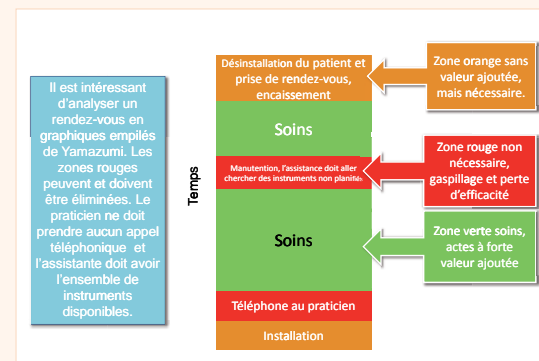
Il est intéressant d'analyser un rendez-vous en graphiques empilés de Yamazumi. Les zones rouges peuvent et doivent être éliminées. Le praticien ne doit prendre aucun appel téléphonique et l'assistante doit avoir l'ensemble de instruments disponibles.

Temps

Désinstallation du patient et prise de rendez-vous, encaissement

Soins

Manutention, l'assistance doit aller chercher des instruments non planifiés

Soins

Téléphone au praticien

Installation

Zone orange sans valeur ajoutée, mais nécessaire.

Zone rouge non nécessaire, gaspillage et perte d'efficacité

Zone verte soins, actes à forte valeur ajoutée